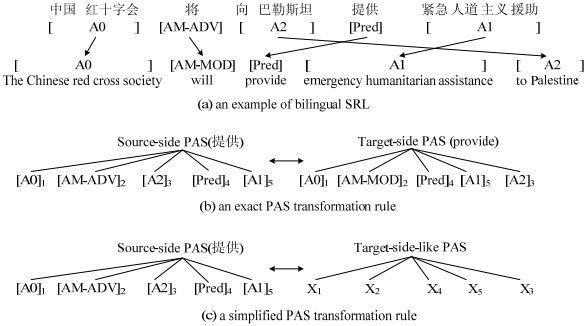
中国 红十字会 将 向 巴勒斯坦 提供 紧急人道主义援助

[ A0 ] [AM-ADV] [ A2 ] [Pred] [ A1 ]

[ A0 ] [AM-MOD] [Pred] [ A1 ] [ A2 ]

The Chinese red cross society will provide emergency humanitarian assistance to Palestine

(a) an example of bilingual SRL

Source-side PAS(提供) ⟷ Target-side PAS (provide)

$[A0]_1$ $[AM\text{-}ADV]_2$ $[A2]_3$ $[Pred]_4$ $[A1]_5$ $[A0]_1$ $[AM\text{-}MOD]_2$ $[Pred]_4$ $[A1]_5$ $[A2]_3$

(b) an exact PAS transformation rule

Source-side PAS(提供) ⟷ Target-side-like PAS

$[A0]_1$ $[AM\text{-}ADV]_2$ $[A2]_3$ $[Pred]_4$ $[A1]_5$ $X_1$ $X_2$ $X_4$ $X_5$ $X_3$

(c) a simplified PAS transformation rule